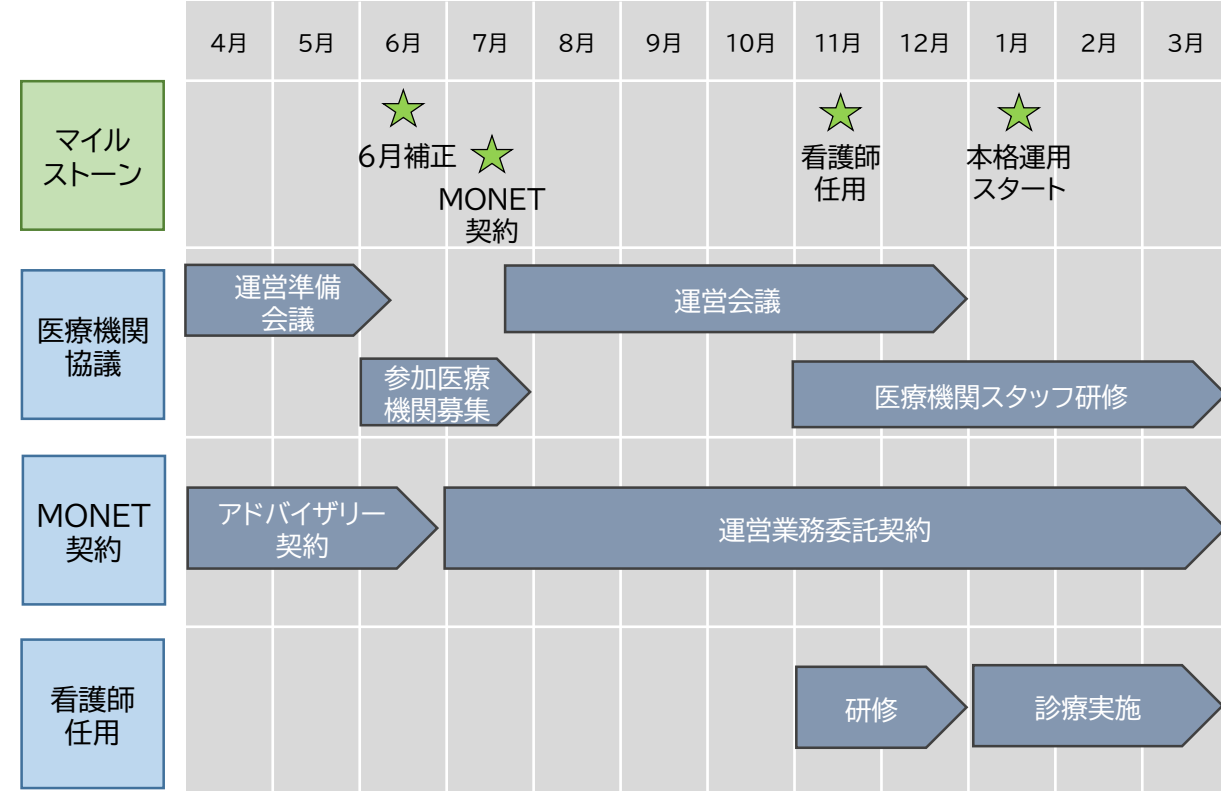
| | 4月 | 5月 | 6月 | 7月 | 8月 | 9月 | 10月 | 11月 | 12月 | 1月 | 2月 | 3月 |
|---|---|---|---|---|---|---|---|---|---|---|---|---|

マイルストーン

6月補正

MONET 契約

看護師任用

本格運用スタート

医療機関協議

運営準備会議

運営会議

参加医療機関募集

医療機関スタッフ研修

MONET 契約

アドバイザリー契約

運営業務委託契約

看護師任用

研修

診療実施